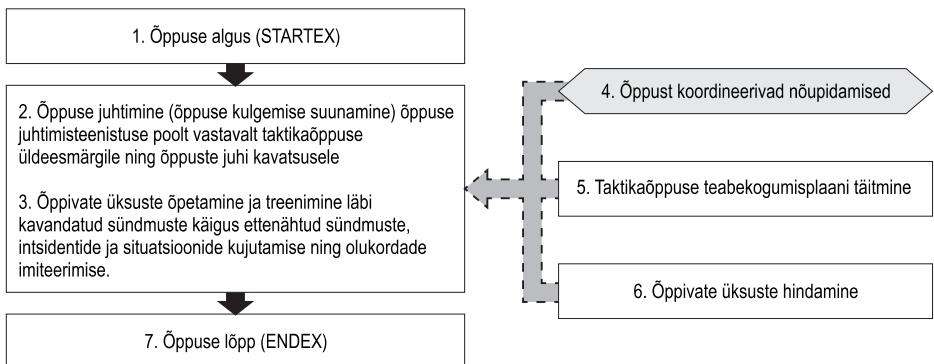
1. Õppuse algus (STARTEX)

2. Õppuse juhtimine (õppuse kulgemise suunamine) õppuse juhtimisteenistuse poolt vastavalt taktikaõppuse üldeesmärgile ning õppuste juhi kavatsusele

3. Õppivate üksuste õpetamine ja treenimine läbi kavandatud sündmuste käigus ettenähtud sündmuste, intsidentide ja situatsioonide kujutamise ning olukordade imiteerimise.

7. Õppuse lõpp (ENDEX)

4. Õppust koordineerivad nõupidamised

5. Taktikaõppuse teabekogumisplaani täitmine

6. Õppivate üksuste hindamine